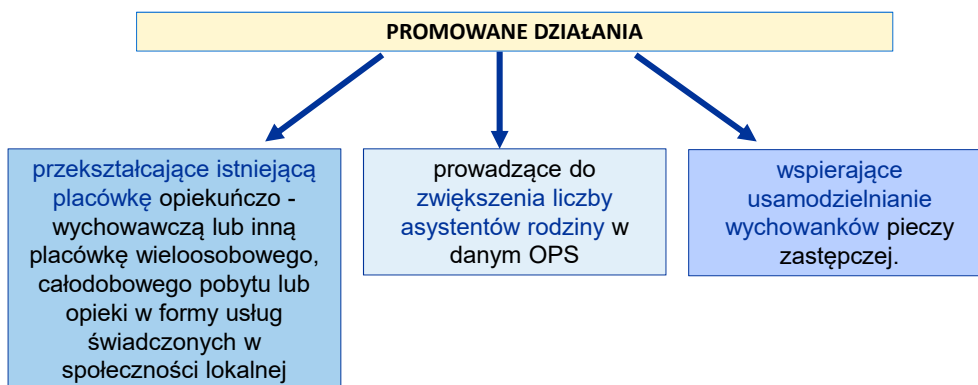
PROMOWANE DZIAŁANIA

przekształcające istniejącą placówkę opiekuńczo - wychowawczą lub inną placówkę wieloosobowego, całodobowego pobytu lub opieki w formy usług świadczonych w społeczności lokalnej

prowadzące do zwiększenia liczby asystentów rodziny w danym OPS

wspierające usamodzielnianie wychowanków pieczy zastępczej.